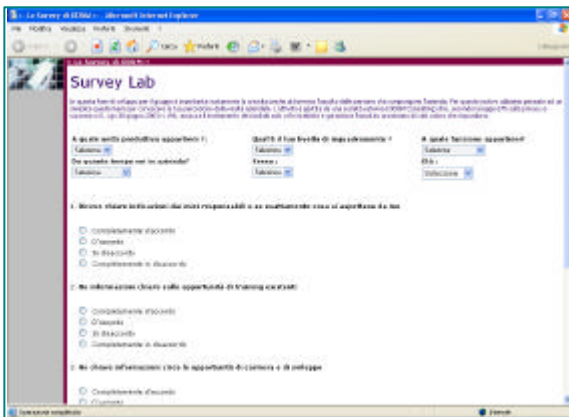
Le Survey di EDRA - Microsoft Internet Explorer

File Modifica Visualizza Preferiti Strumenti ?

Indietro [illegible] Cerca Preferiti

Survey Lab

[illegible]

A quale unità produttiva appartieni? Seleziona

Qual'è il tuo livello di inquadramento? Seleziona

A quale funzione appartieni? Seleziona

Da quanto tempo sei in azienda? Seleziona

Sesso: Seleziona

Età: Seleziona

1. Ricevo chiare indicazioni dai miei responsabili e so esattamente cosa si aspettano da me

Completamente d'accordo
D'accordo
In disaccordo
Completamente in disaccordo

2. Ho informazioni chiare sulle opportunità di training esistenti

Completamente d'accordo
D'accordo
In disaccordo
Completamente in disaccordo

3. Ho chiare informazioni circa le opportunità di carriera e di sviluppo

Completamente d'accordo
D'accordo

Operazione completata

Internet